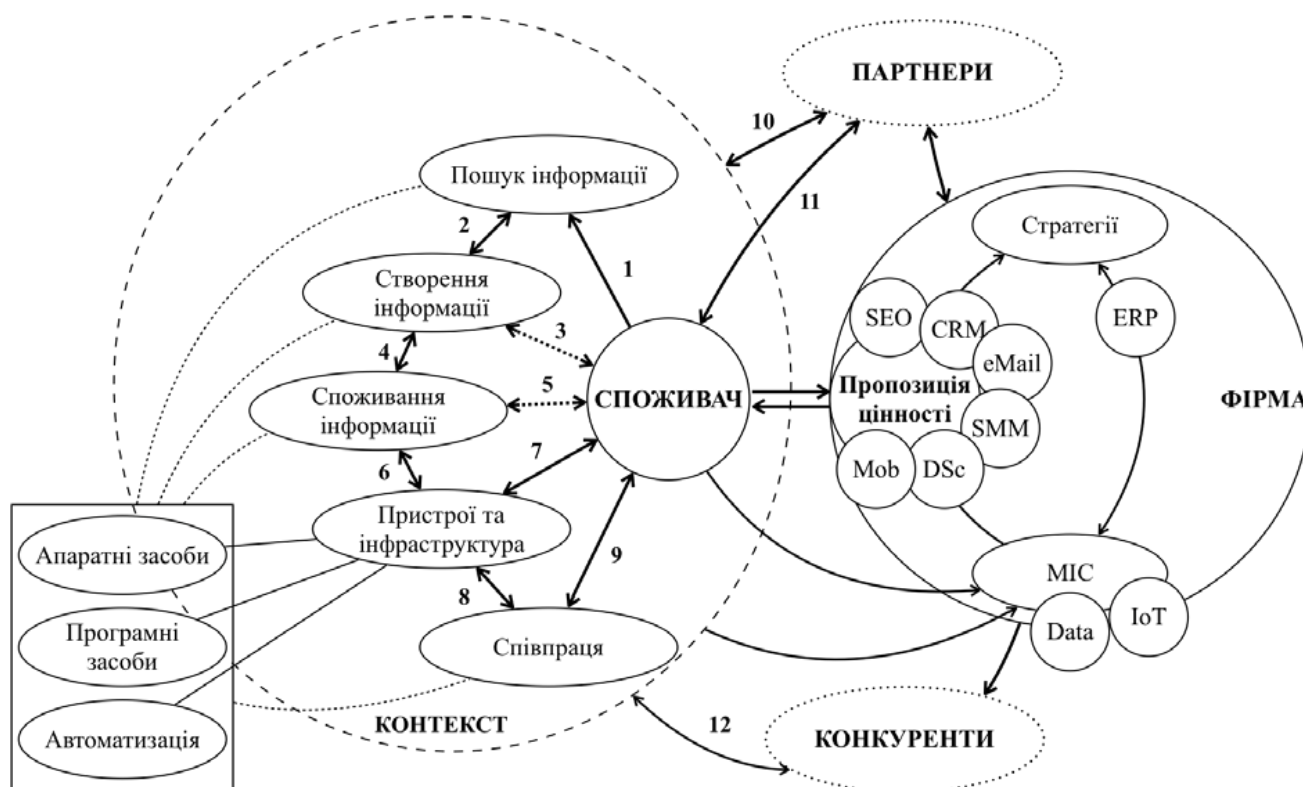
ПАРТНЕРИ

10

Пошук інформації

11

2

Стратегії

1

Створення інформації

SEO

CRM

ERP

3

eMail

4

5

Пропозиція цінності

Споживання інформації

СПОЖИВАЧ

SMM

ФІРМА

Mob

DSc

6

7

Апаратні засоби

Пристрої та інфраструктура

9

MIC

8

Програмні засоби

Data

IoT

Співпраця

КОНТЕКСТ

12

Автоматизація

КОНКУРЕНТИ